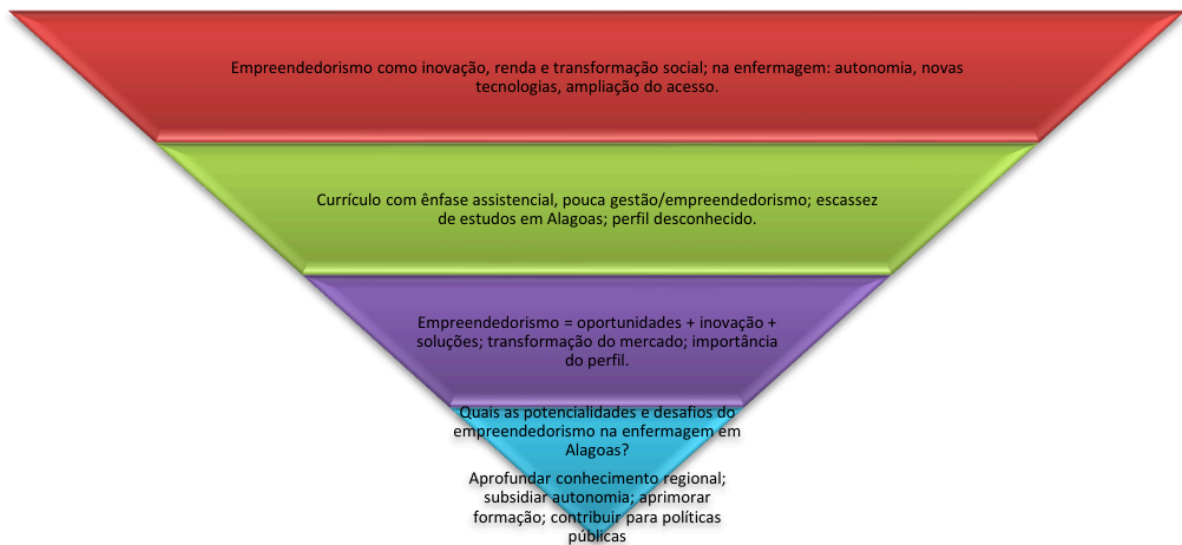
Empreendedorismo como inovação, renda e transformação social; na enfermagem: autonomia, novas tecnologias, ampliação do acesso.

Currículo com ênfase assistencial, pouca gestão/empreendedorismo; escassez de estudos em Alagoas; perfil desconhecido.

Empreendedorismo = oportunidades + inovação + soluções; transformação do mercado; importância do perfil.

Quais as potencialidades e desafios do empreendedorismo na enfermagem em Alagoas?

Aprofundar conhecimento regional; subsidiar autonomia; aprimorar formação; contribuir para políticas públicas